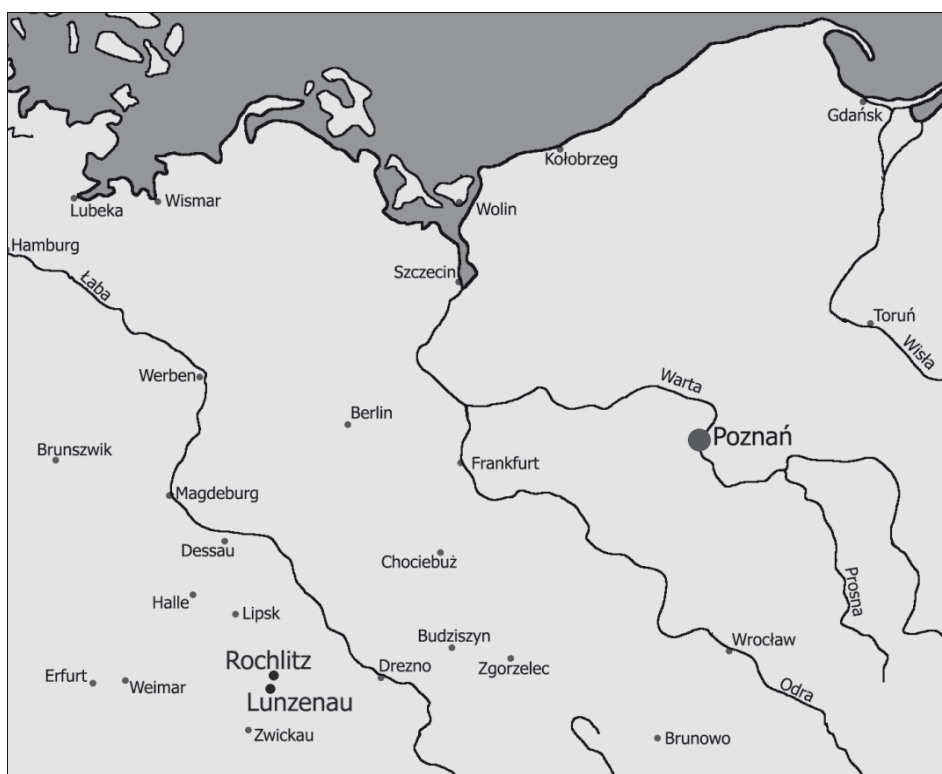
Gdańsk
Kołobrzeg
Lubeka
Wismar
Wolin
Hamburg
Łaba
Szczecin
Toruń
Wisła
Werben
Warta
Berlin
Poznań
Brunszwik
Frankfurt
Magdeburg
Dessau
Chociebuż
Prosna
Halle
Lipsk
Budziszyn
Wrocław
Rochlitz
Zgorzelec
Erfurt
Weimar
Drezno
Lunzenau
Odra
Zwickau
Brunowo